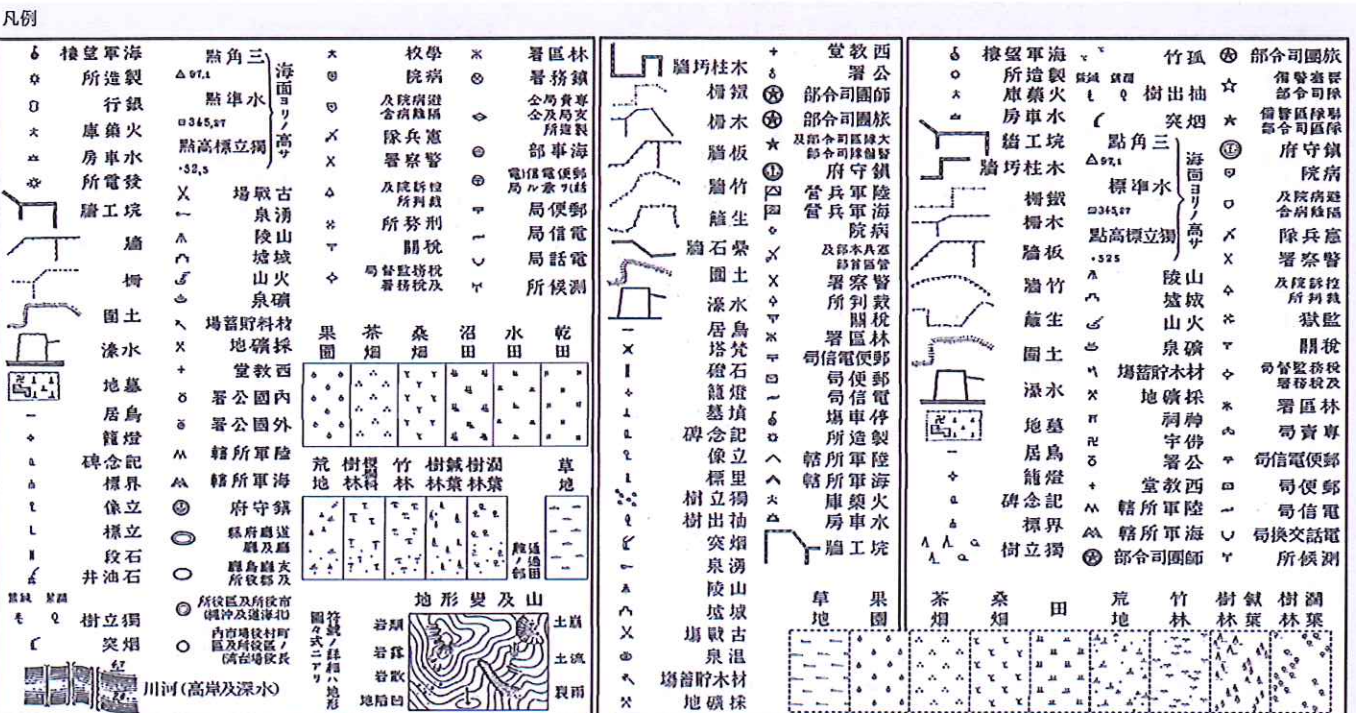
凡例

海軍望樓
製造所
銀行
火藥庫
水車房
發電所
坑工牆
牆
柵
土圍
水漆
墓地
鳥居
燈籠
記念碑
標界
立像
立標
石段
石油井
獨立樹
煙突
川河(高岸及深水)

三角點
水準點
獨立標高點
海面ヨリノ高サ
古戰場
湧泉
山陵
城墟
火山
礦泉
材料貯蓄場
採礦地
西教堂
內國公署
外國公署
陸軍所轄
海軍所轄
鎭守府

學校
病院
避病院及隔離所
憲兵隊
警察署
裁判所及出張所
刑務所
稅關
稅務監督局及稅務署

林區署
鎭務署
海事部
郵便局
電信局
電話局
測候所

果園
茶畑
桑畑
沼田
水田
乾田
荒地
樹林
竹林
樹林
草地

山及變形地

土崖
土流
岩崖
岩露
岩散
地陷凹

木柱坊牆
鐵柵
木柵
板牆
竹牆
生籬
石壘牆
土圍
水漆
鳥居
梵塔
石礎
燈籠
墳墓
記念碑
立像
里標
獨立樹
柚出樹
煙突
湧泉
山陵
城墟
古戰場
溫泉
材木貯蓄場
採礦地

西教堂
公署
師團司令部
旅團司令部
鎭守府
陸軍兵營
海軍兵營
病院
警察署
裁判所
稅關
林區署
郵便電信局
郵便局
電信局
停車場
製造所
陸軍所轄
海軍所轄
火藥庫
水車房
坑工牆

草地
果園

海軍望樓
製造所
火藥庫
水車房
坑工牆
木柱坊牆
鐵柵
木柵
板牆
竹牆
生籬
土圍
水漆
墓地
鳥居
燈籠
記念碑
界標
獨立樹

孤竹
柚出樹
煙突
三角點
標準水
獨立標高點
海面ヨリノ高サ
山陵
城墟
火山
礦泉
木材貯蓄場
採礦地
神祠
佛宇
公署
西教堂
陸軍所轄
海軍所轄
師團司令部

旅團司令部
警備隊司令部
府守鎭
病院
避病院及隔離所
憲兵隊
警察署
裁判所及出張所
監獄
稅關
稅務監督局及稅務署
林區署
專賣局
郵便電信局
郵便局
電信局
電話交換局
測候所

茶畑
桑畑
田
荒地
竹林
樹林
樹林